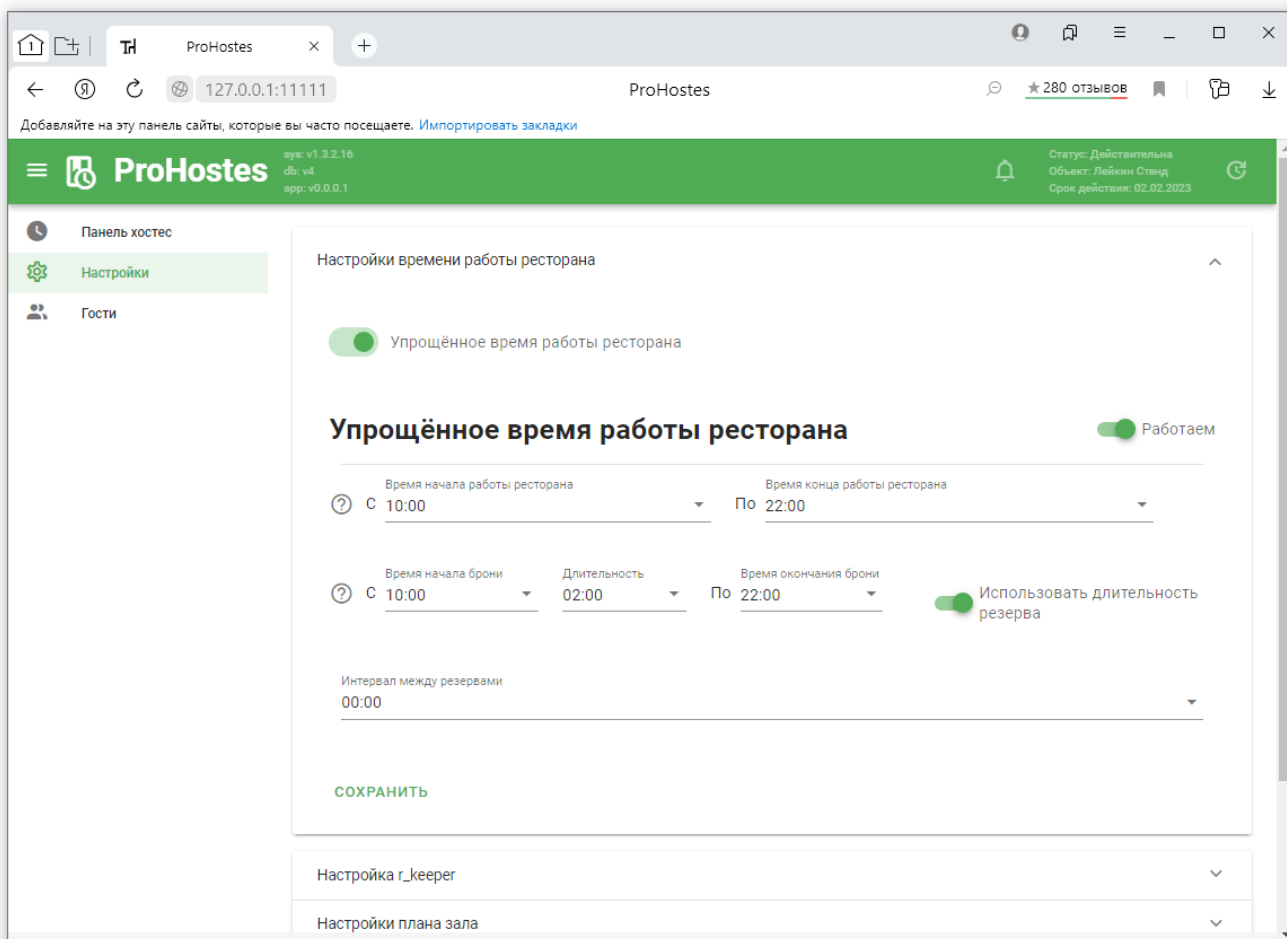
1 ProHostes ×

127.0.0.1:11111 ProHostes ★280 отзывов

Добавляйте на эту панель сайты, которые вы часто посещаете. Импортировать закладки

ProHostes sys: v1.3.2.16 db: v4 app: v0.0.0.1

Статус: Действительна
Объект: Лейкин Стенд
Срок действия: 02.02.2023

Панель хостес
Настройки
Гости

Настройки времени работы ресторана

Упрощённое время работы ресторана

Упрощённое время работы ресторана

Работаем

С Время начала работы ресторана 10:00 По Время конца работы ресторана 22:00

С Время начала брони 10:00 Длительность 02:00 По Время окончания брони 22:00 Использовать длительность резерва

Интервал между резервами 00:00

СОХРАНИТЬ

Настройка r_keeper

Настройки плана зала